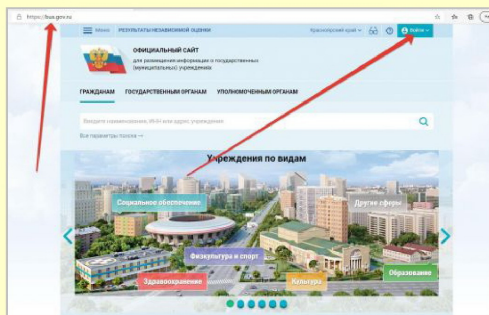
https://bus.gov.ru

Меню РЕЗУЛЬТАТЫ НЕЗАВИСИМОЙ ОЦЕНКИ

Красноярский край

Войти

ОФИЦИАЛЬНЫЙ САЙТ
для размещения информации о государственных (муниципальных) учреждениях

ГРАЖДАНАМ ГОСУДАРСТВЕННЫМ ОРГАНАМ УПОЛНОМОЧЕННЫМ ОРГАНАМ

Введите наименование, ИНН или адрес учреждения

Все параметры поиска →

Учреждения по видам

Социальное обеспечение

Другие сферы

Физкультура и спорт

Здравоохранение

Культура

Образование